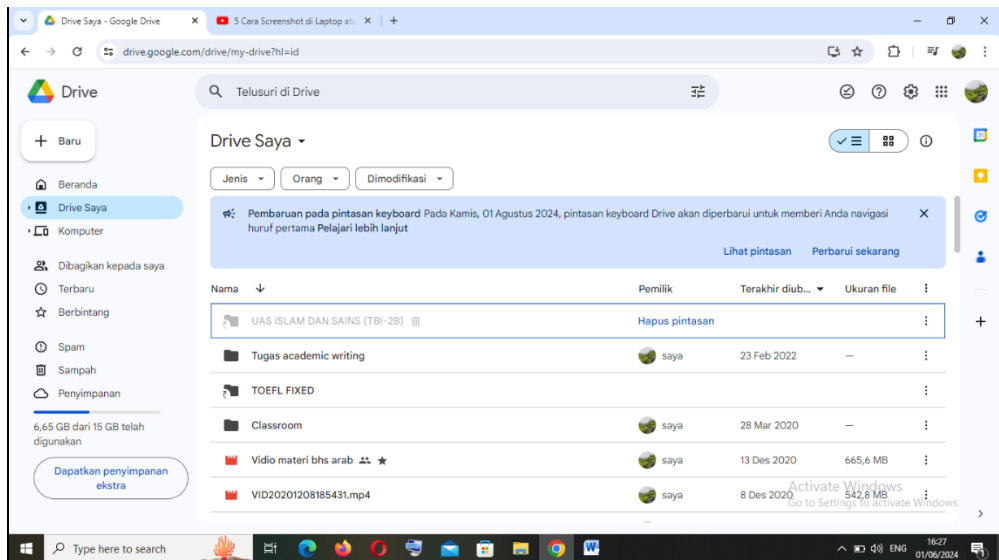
Drive Saya - Google Drive
5 Cara Screenshot di Laptop at
drive.google.com/drive/my-drive?hl=id

Drive
Telusuri di Drive

Baru
Beranda
Drive Saya
Komputer
Dibagikan kepada saya
Terbaru
Berbintang
Spam
Sampah
Penyimpanan
6,65 GB dari 15 GB telah digunakan
Dapatkan penyimpanan ekstra

Drive Saya
Jenis
Orang
Dimodifikasi

Pembaruan pada pintasan keyboard Pada Kamis, 01 Agustus 2024, pintasan keyboard Drive akan diperbarui untuk memberi Anda navigasi huruf pertama Pelajari lebih lanjut
Lihat pintasan
Perbarui sekarang

| Nama | Pemilik | Terakhir diub... | Ukuran file |
|---|---|---|---|
| UAS ISLAM DAN SAINS (TBI-2B) | Hapus pintasan | | |
| Tugas academic writing | saya | 23 Feb 2022 | — |
| TOEFL FIXED | | | |
| Classroom | saya | 28 Mar 2020 | — |
| Vidio materi bhs arab | saya | 13 Des 2020 | 665,6 MB |
| VID20201208185431.mp4 | saya | 8 Des 2020 | 542,8 MB |

Activate Windows
Go to Settings to activate Windows.

Type here to search
ENG
16:27
01/06/2024